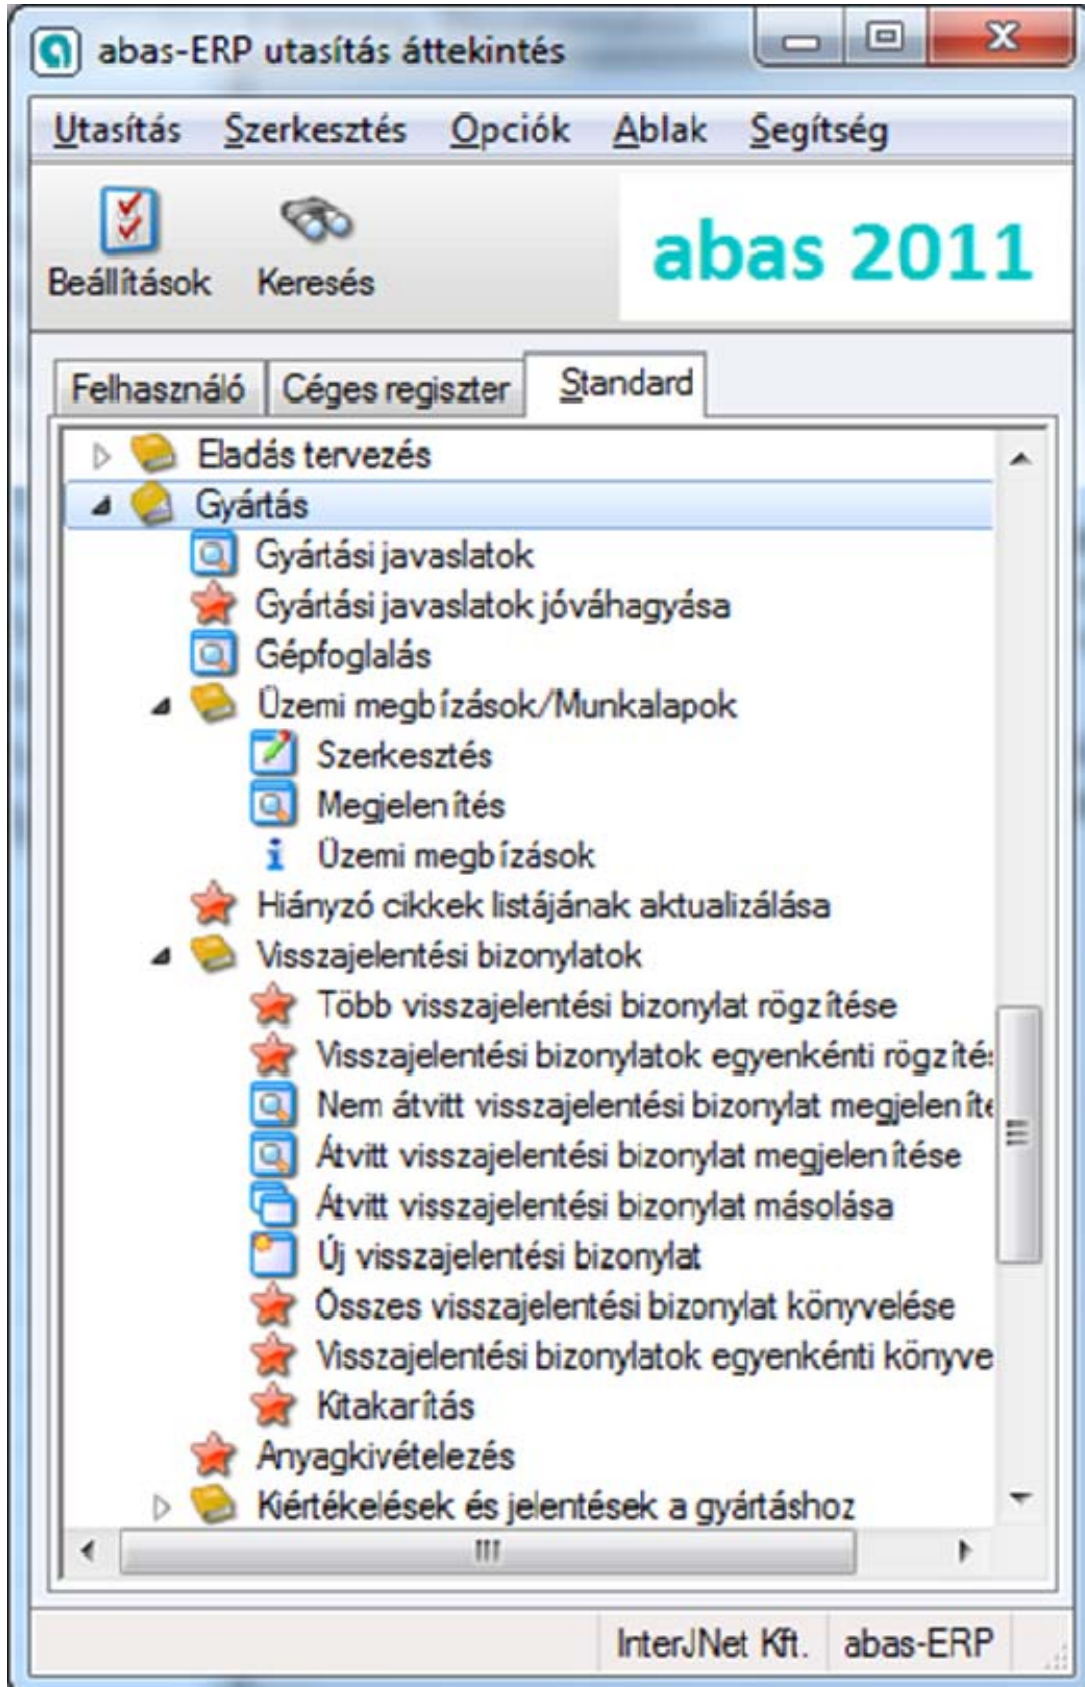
abas-ERP utasítás áttekintés

Utasítás Szerkesztés Opciók Ablak Segítség

Beállítások Keresés

abas 2011

Felhasználó Céges regiszter Standard

Eladás tervezés
Gyártás
Gyártási javaslatok
Gyártási javaslatok jóváhagyása
Gépfoglalás
Üzemi megbízások/Munkalapok
Szerkesztés
Megjelenítés
Üzemi megbízások
Hiányzó cikkek listájának aktualizálása
Visszajelentési bizonylatok
Több visszajelentési bizonylat rögzítése
Visszajelentési bizonylatok egyenkénti rögzíté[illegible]
Nem átvitt visszajelentési bizonylat megjelenít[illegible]
Átvitt visszajelentési bizonylat megjelenítése
Átvitt visszajelentési bizonylat másolása
Új visszajelentési bizonylat
Összes visszajelentési bizonylat könyvelése
Visszajelentési bizonylatok egyenkénti könyve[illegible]
Kitakarítás
Anyagkivételezés
Kiértékelések és jelentések a gyártáshoz

InterJNet Kft. abas-ERP